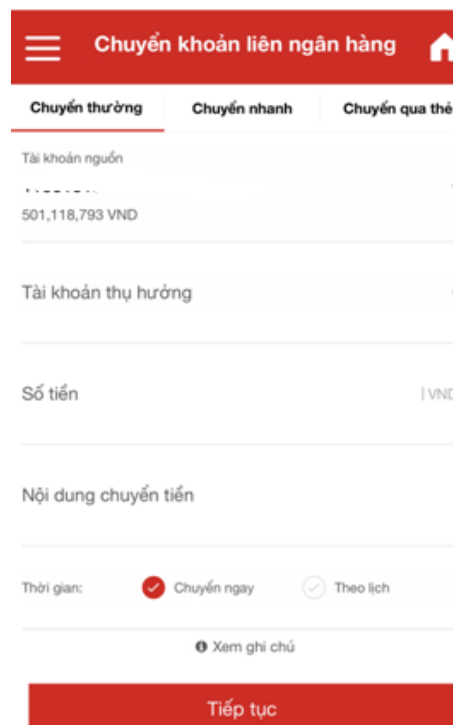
Chuyển khoản liên ngân hàng

Chuyển thường | Chuyển nhanh | Chuyển qua thẻ

Tài khoản nguồn

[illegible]

501,118,793 VND

Tài khoản thụ hưởng

Số tiền

VND

Nội dung chuyển tiền

Thời gian: Chuyển ngay Theo lịch

Xem ghi chú

Tiếp tục